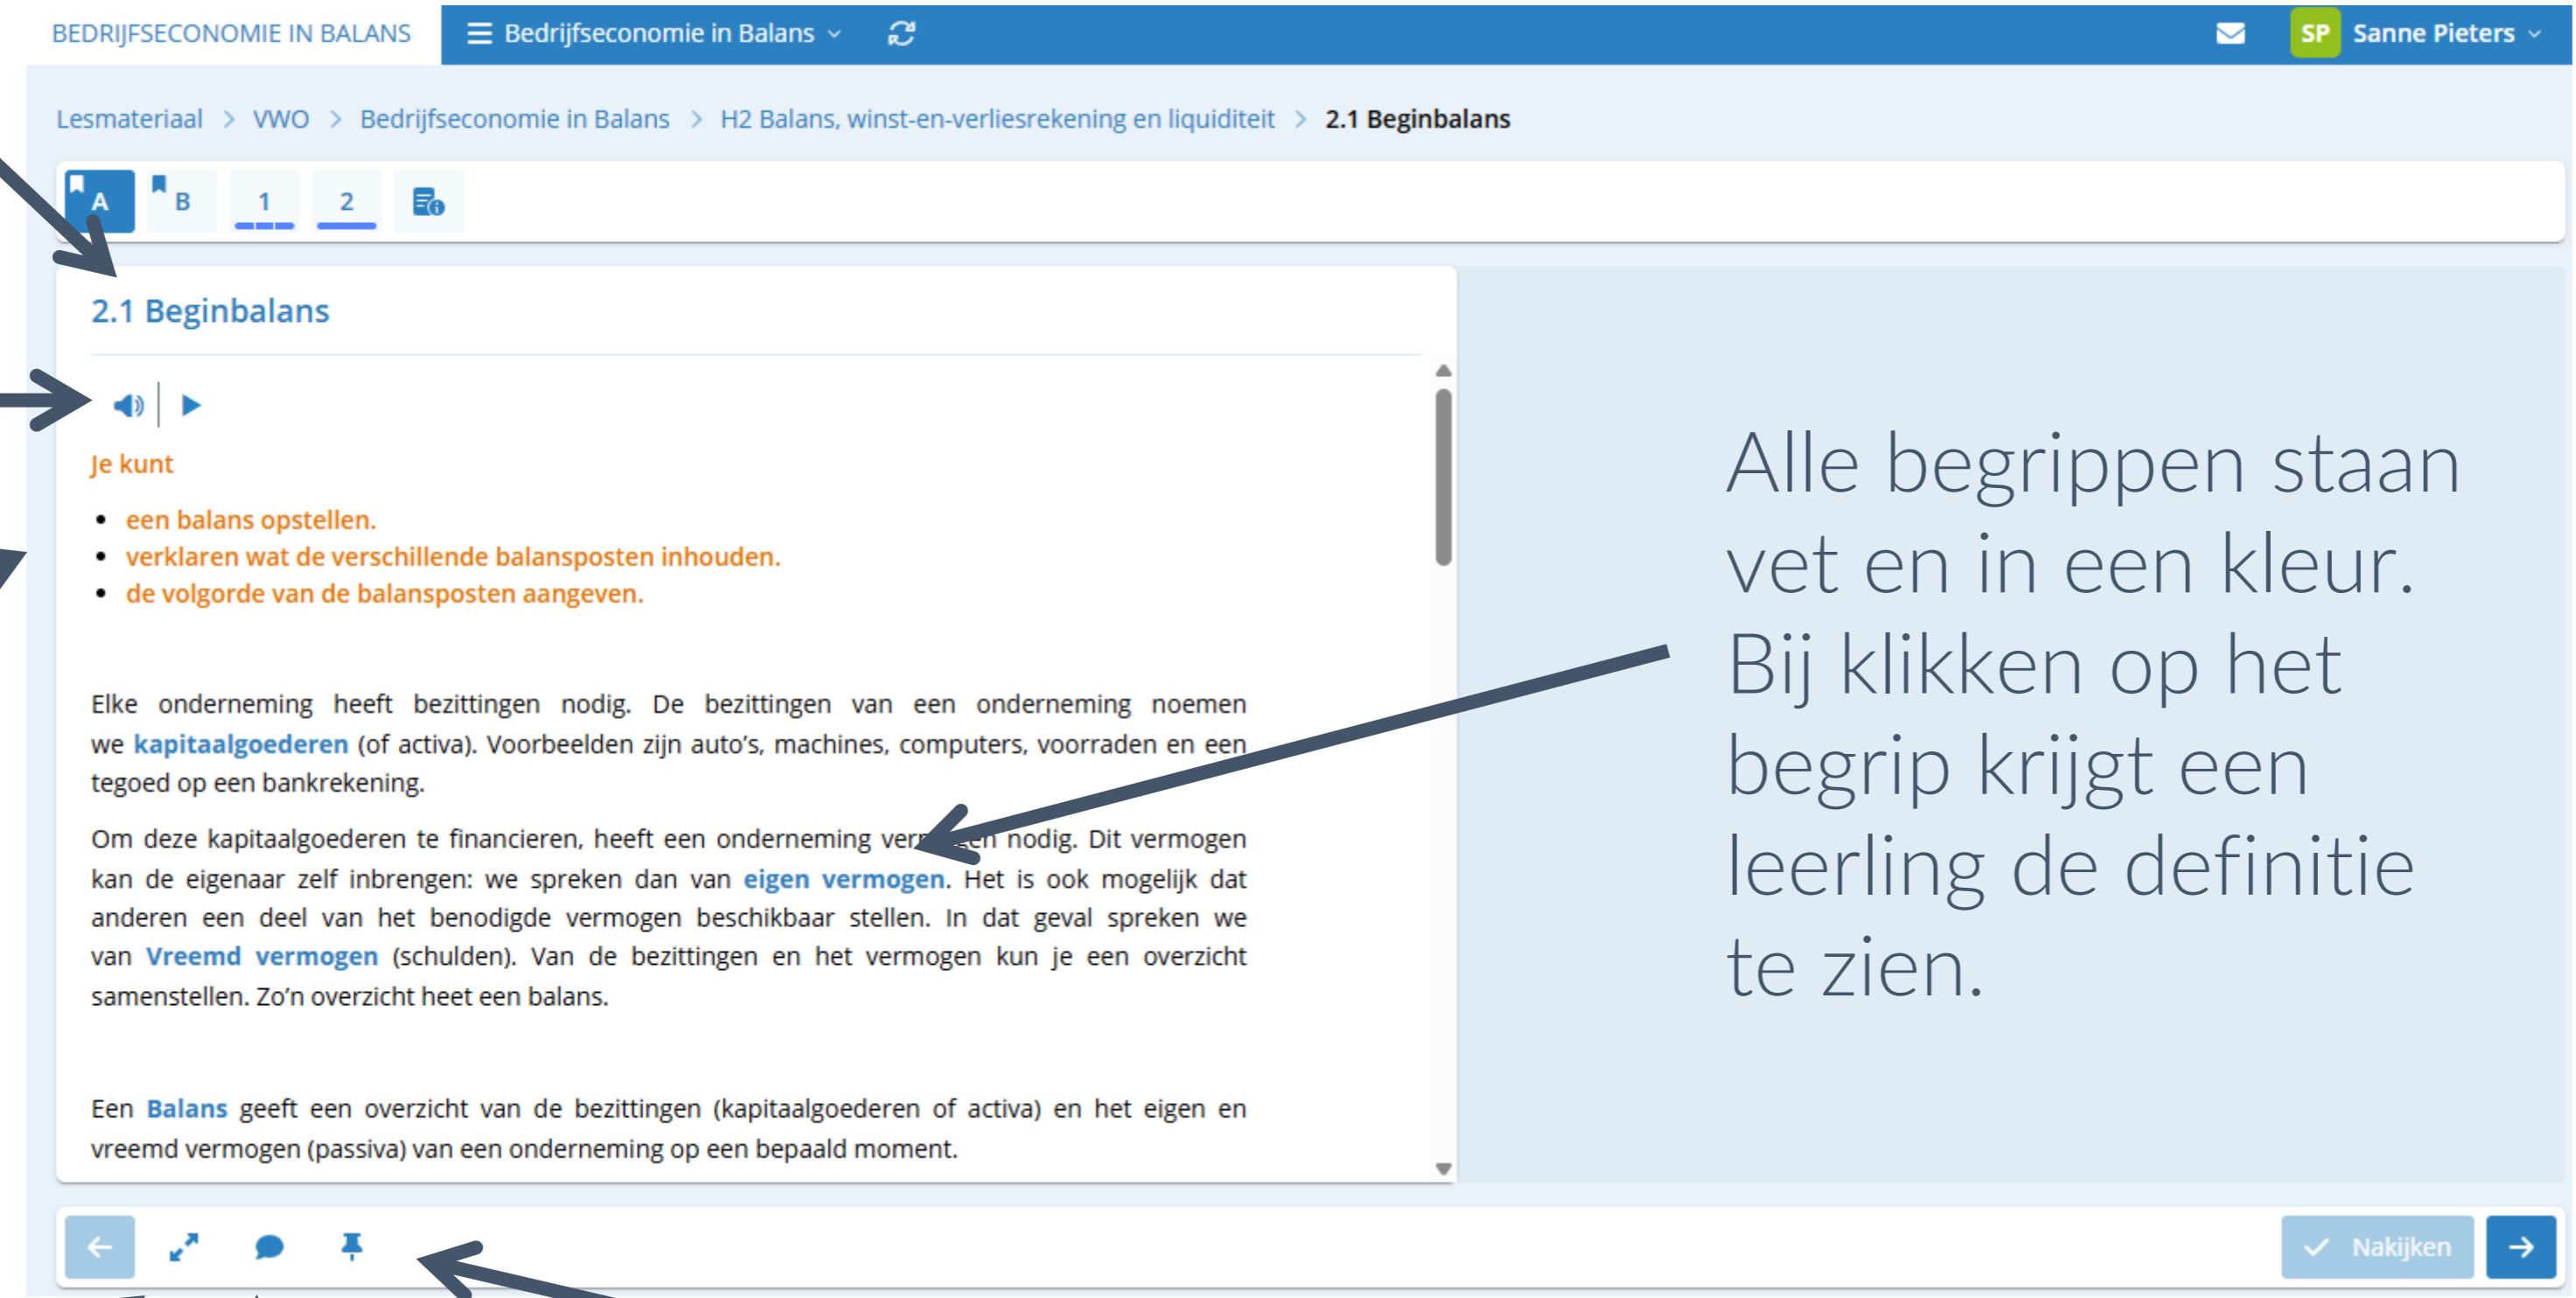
BEDRIJFSECONOMIE IN BALANS

Bedrijfseconomie in Balans

SP Sanne Pieters

Lesmateriaal > VWO > Bedrijfseconomie in Balans > H2 Balans, winst-en-verliesrekening en liquiditeit > 2.1 Beginbalans

A B 1 2

2.1 Beginbalans

Je kunt

- een balans opstellen.
- verklaren wat de verschillende balansposten inhouden.
- de volgorde van de balansposten aangeven.

Elke onderneming heeft bezittingen nodig. De bezittingen van een onderneming noemen we kapitaalgoederen (of activa). Voorbeelden zijn auto's, machines, computers, voorraden en een tegoed op een bankrekening.

Om deze kapitaalgoederen te financieren, heeft een onderneming ver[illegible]en nodig. Dit vermogen kan de eigenaar zelf inbrengen: we spreken dan van eigen vermogen. Het is ook mogelijk dat anderen een deel van het benodigde vermogen beschikbaar stellen. In dat geval spreken we van Vreemd vermogen (schulden). Van de bezittingen en het vermogen kun je een overzicht samenstellen. Zo'n overzicht heet een balans.

Een Balans geeft een overzicht van de bezittingen (kapitaalgoederen of activa) en het eigen en vreemd vermogen (passiva) van een onderneming op een bepaald moment.

Alle begrippen staan vet en in een kleur. Bij klikken op het begrip krijgt een leerling de definitie te zien.

Nakijken